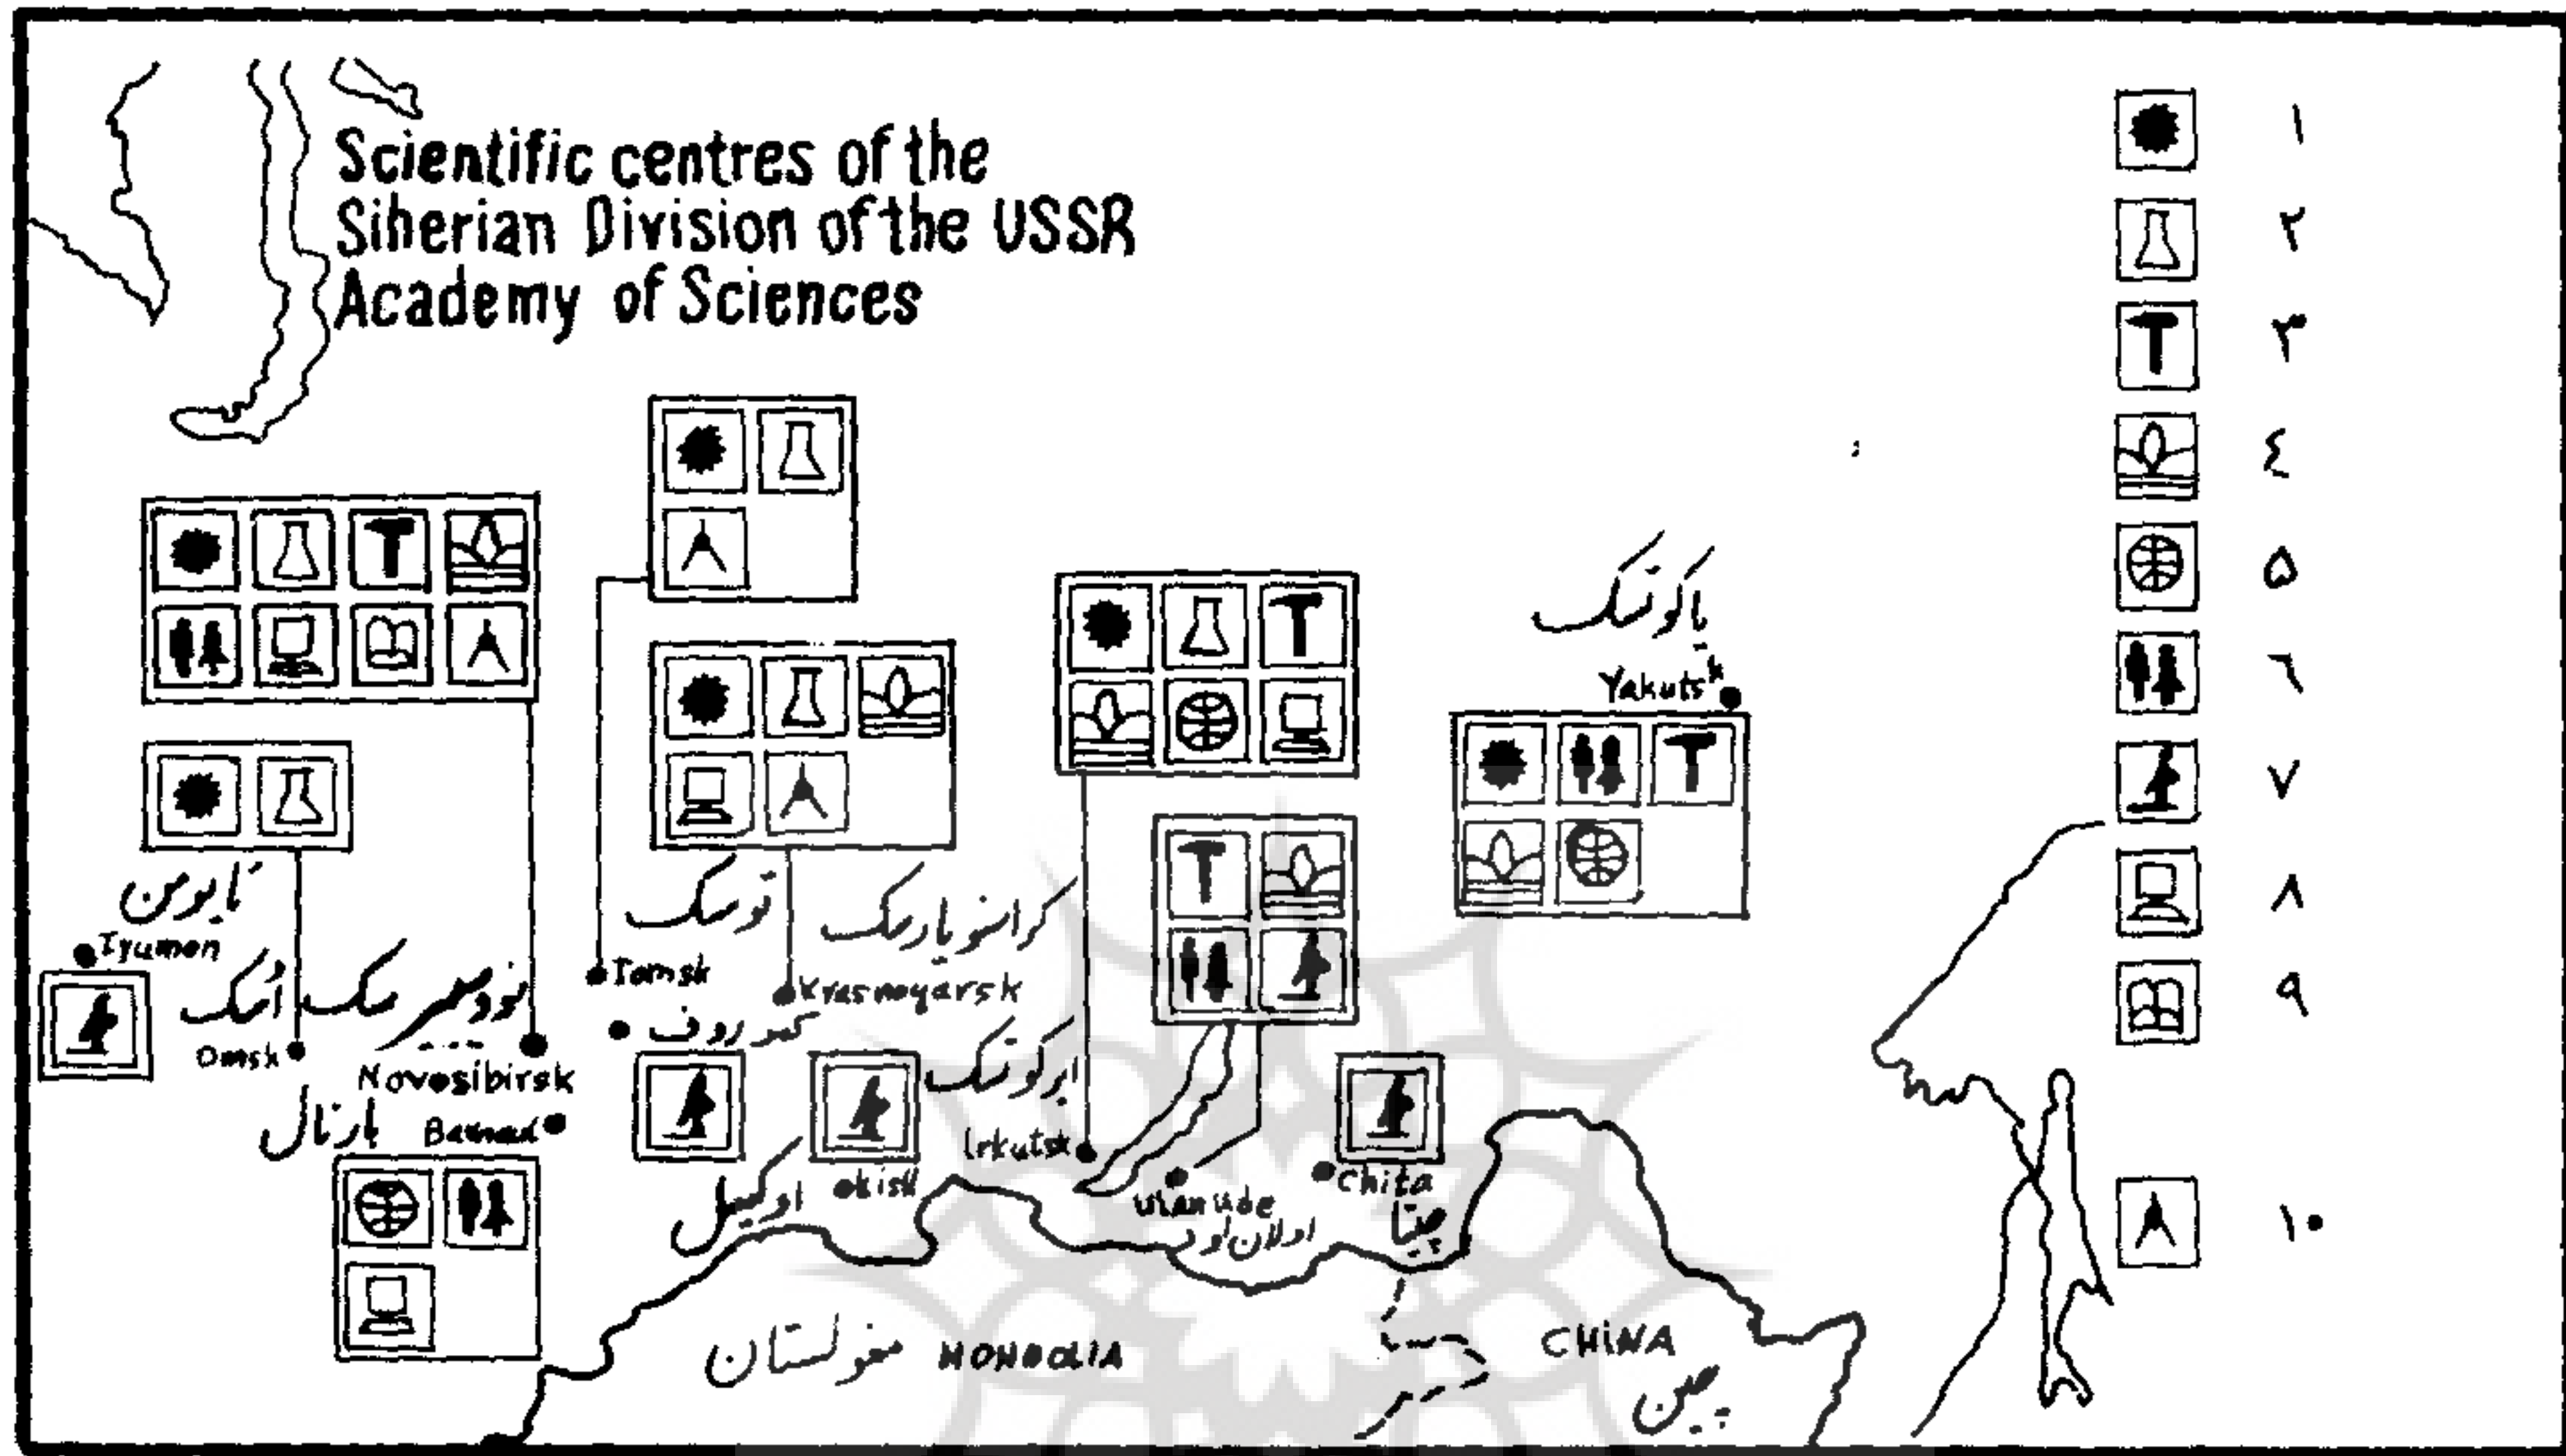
Scientific centres of the Siherian Division of the USSR Academy of Sciences

١
٢
٣
٤
٥
٦
٧
٨
٩
١٠

یاکوتسک
Yakutsk

تیومن
Tyumen
تومسک
Tomsk
کراسنویارسک
Krasnoyarsk
نووسیبرسک
Novosibirsk
امسک
Omsk
کمروف
بارنال
Barnaul
ایرکوتسک
Irkutsk
اوکیسل
okisll
Ulan ude
اولان اوده
Chita
چیتا
مغولستان MONGOLIA
CHINA
چین